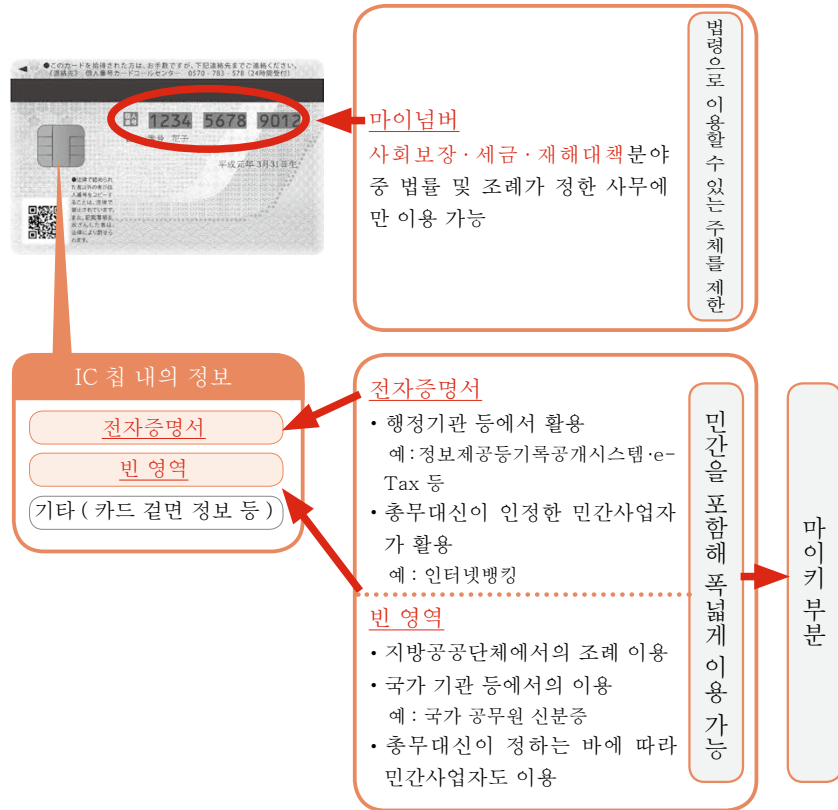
●このカードを拾得された方は、お手数ですが、下記連絡先までご連絡ください。
（連絡先）個人番号カードコールセンター 0570-783-578（24時間受付）

1234 5678 9012

番号 花子

平成元年3月31日生

●法律で認められた場合以外の目的以外の方が本カードの個人番号をコピーすることは、法律で禁止されています。また、記載事項を表示されている方は、法律により罰せられます。

마이넘버
사회보장 · 세금 · 재해대책분야 중 법률 및 조례가 정한 사무에만 이용 가능

법령으로 이용할 수 있는 주체를 제한

IC 칩 내의 정보
전자증명서
빈 영역
기타 ( 카드 겉면 정보 등 )

전자증명서
• 행정기관 등에서 활용
예 : 정보제공등기록공개시스템·e-Tax 등
• 총무대신이 인정한 민간사업자가 활용
예 : 인터넷뱅킹

빈 영역
• 지방공공단체에서의 조례 이용
• 국가 기관 등에서의 이용
예 : 국가 공무원 신분증
• 총무대신이 정하는 바에 따라 민간사업자도 이용

민간을 포함해 폭넓게 이용 가능

마이키 부분